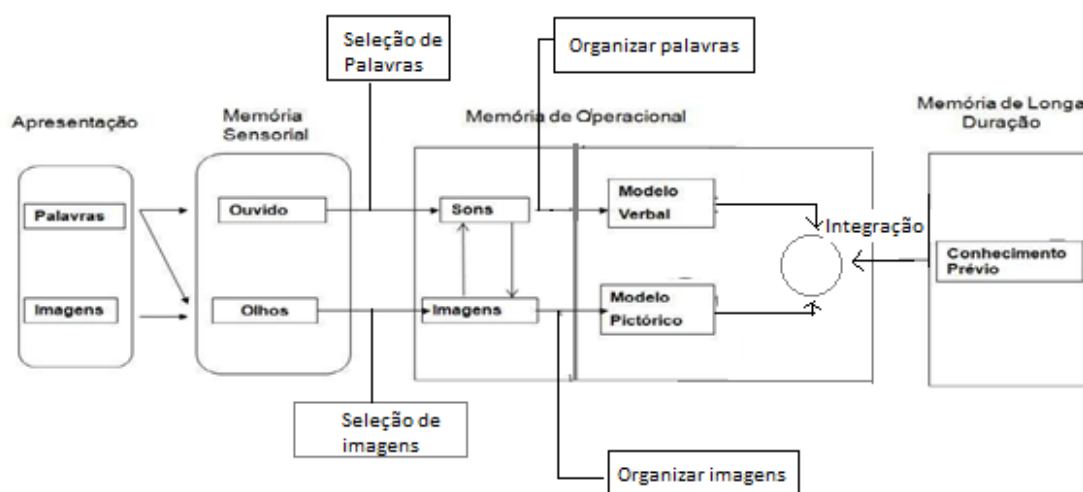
Seleção de Palavras

Organizar palavras

Apresentação

Memória Sensorial

Memória de Operacional

Memória de Longa Duração

Palavras

Imagens

Ouvido

Olhos

Sons

Imagens

Modelo Verbal

Modelo Pictórico

Integração

Conhecimento Prévio

Seleção de imagens

Organizar imagens